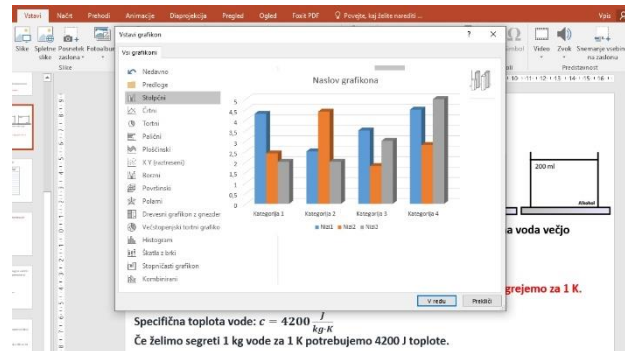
Vstavi Načrt Prehodi Animacije Diaprojekcija Pregled Ogled Foxit PDF Povejte, kaj želite narediti ... Vpis

Slike Spletne slike Posnetek zaslona Fotoalbum

Slike

Vstavi grafikon ? ×

Vsi grafikoni

Nedavno
Predloge
Stolpčni
Črtni
Tortni
Palični
Ploščinski
X Y (raztreseni)
Borzni
Površinski
Polarni
Drevesni grafikon z gnezder
Večstopenjski tortni grafiko
Histogram
Škatla z brki
Stopničasti grafikon
Kombiniran

Naslov grafikona

5
4,5
4
3,5
3
2,5
2
1,5
1
0,5
0

Kategorija 1 Kategorija 2 Kategorija 3 Kategorija 4

Niz1 Niz2 Niz3

V redu Prekliči

Video Zvok Snemanje vsebine na zaslonu

Predstavnost

200 ml

Alkohol

a voda večjo

grejemo za 1 K.

Specifična toplota vode: $c = 4200 \frac{J}{kg \cdot K}$

Če želimo segreti 1 kg vode za 1 K potrebujemo 4200 J toplote.